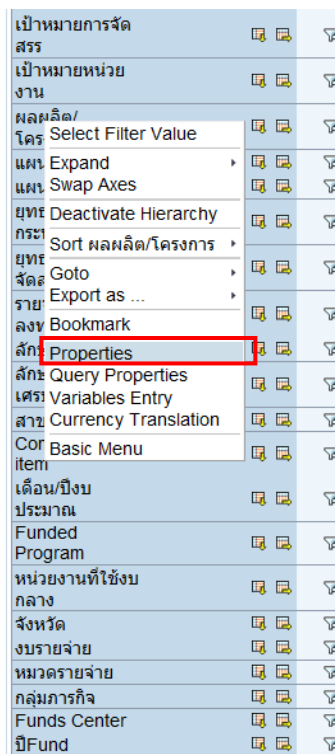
เป้าหมายการจัดสรร
เป้าหมายหน่วยงาน
ผลผลิต/โครง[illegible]
แผน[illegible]
แผน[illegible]
ยุทธ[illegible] กระ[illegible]
ยุทธ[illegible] จัดส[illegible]
ราย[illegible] ลงข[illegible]
ลักษ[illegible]
ลักษ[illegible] เศรษ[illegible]
สาข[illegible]
Con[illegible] item

Select Filter Value
Expand
Swap Axes
Deactivate Hierarchy
Sort ผลผลิต/โครงการ
Goto
Export as ...
Bookmark
Properties
Query Properties
Variables Entry
Currency Translation
Basic Menu

เดือน/ปีงบประมาณ
Funded Program
หน่วยงานที่ใช้งบกลาง
จังหวัด
งบรายจ่าย
หมวดรายจ่าย
กลุ่มภารกิจ
Funds Center
ปีFund